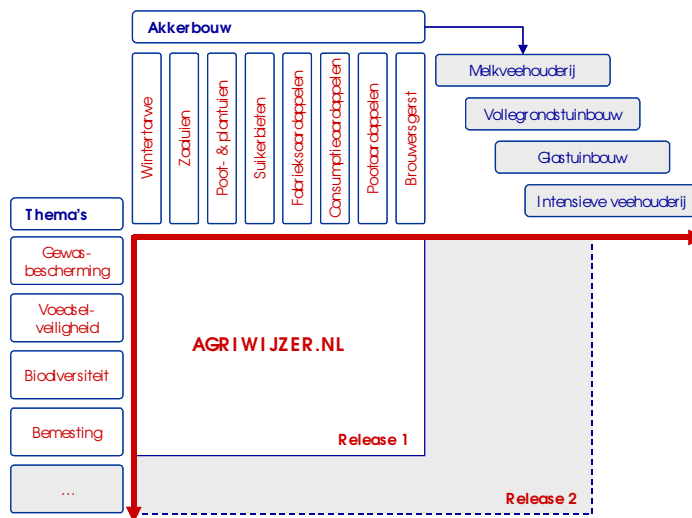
Akkerbouw

Wintertarwe

Zaaiuien

Poot- & plantuien

Suikerbieten

Fabrieksaardappelen

Consumptieaardappelen

Pootaardappelen

Brouwersgerst

Melkveehouderij

Vollegrondstuinbouw

Glastuinbouw

Intensieve veehouderij

Thema's

Gewasbescherming

Voedselveiligheid

Biodiversiteit

Bemesting

...

AGRIWIJZER.NL

Release 1

Release 2